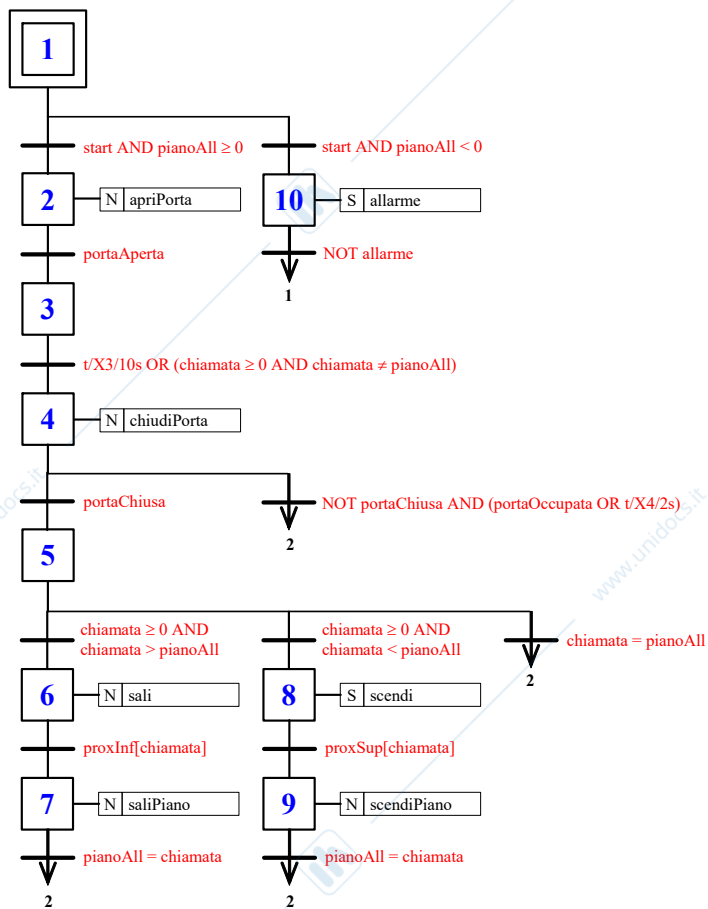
1

start AND pianoAll $\geq 0$

start AND pianoAll $< 0$

2

N apriPorta

10

S allarme

portaAperta

NOT allarme

1

3

t/X3/10s OR (chiamata $\geq 0$ AND chiamata $\neq$ pianoAll)

4

N chiudiPorta

portaChiusa

NOT portaChiusa AND (portaOccupata OR t/X4/2s)

2

5

chiamata $\geq 0$ AND chiamata $>$ pianoAll

chiamata $\geq 0$ AND chiamata $<$ pianoAll

chiamata = pianoAll

2

6

N sali

8

S scendi

proxInf[chiamata]

proxSup[chiamata]

7

N saliPiano

9

N scendiPiano

pianoAll = chiamata

pianoAll = chiamata

2

2

www.unidocs.it